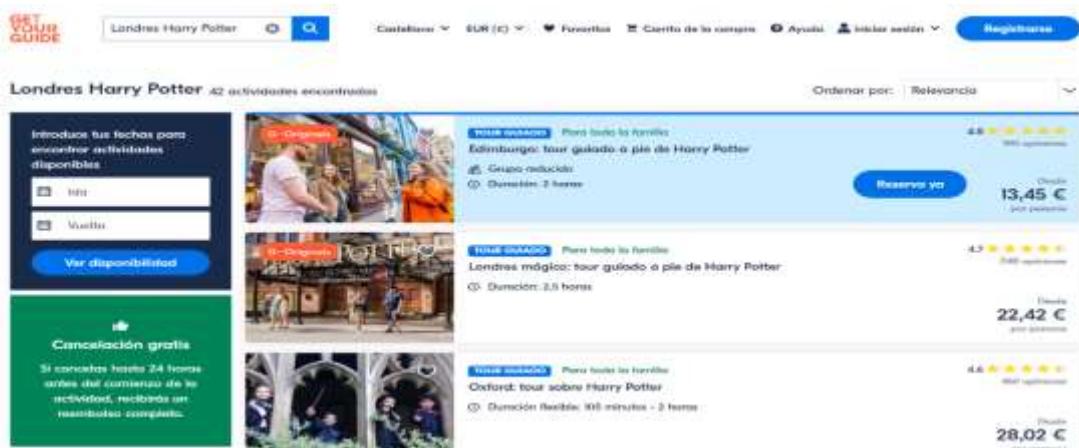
GET YOUR GUIDE

Londres Harry Potter

Castellano EUR (€) Favoritos Carrito de la compra Ayuda Iniciar sesión Registrarse

Londres Harry Potter 42 actividades encontradas

Ordenar por: Relevancia

Introduce tus fechas para encontrar actividades disponibles

Ida

Vuelta

Ver disponibilidad

Cancelación gratis

Si cancelas hasta 24 horas antes del comienzo de la actividad, recibirás un reembolso completo.

G-Originals

TOUR GUIADO Para toda la familia

Edimburgo: tour guiado a pie de Harry Potter

Grupo reducido

Duración: 2 horas

Reserva ya

4.8 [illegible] opiniones

Desde 13,45 € por persona

G-Originals

TOUR GUIADO Para toda la familia

Londres mágico: tour guiado a pie de Harry Potter

Duración: 2,5 horas

4.7 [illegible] opiniones

Desde 22,42 € por persona

TOUR GUIADO Para toda la familia

Oxford: tour sobre Harry Potter

Duración flexible: 105 minutos - 2 horas

4.6 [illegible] opiniones

Desde 28,02 €